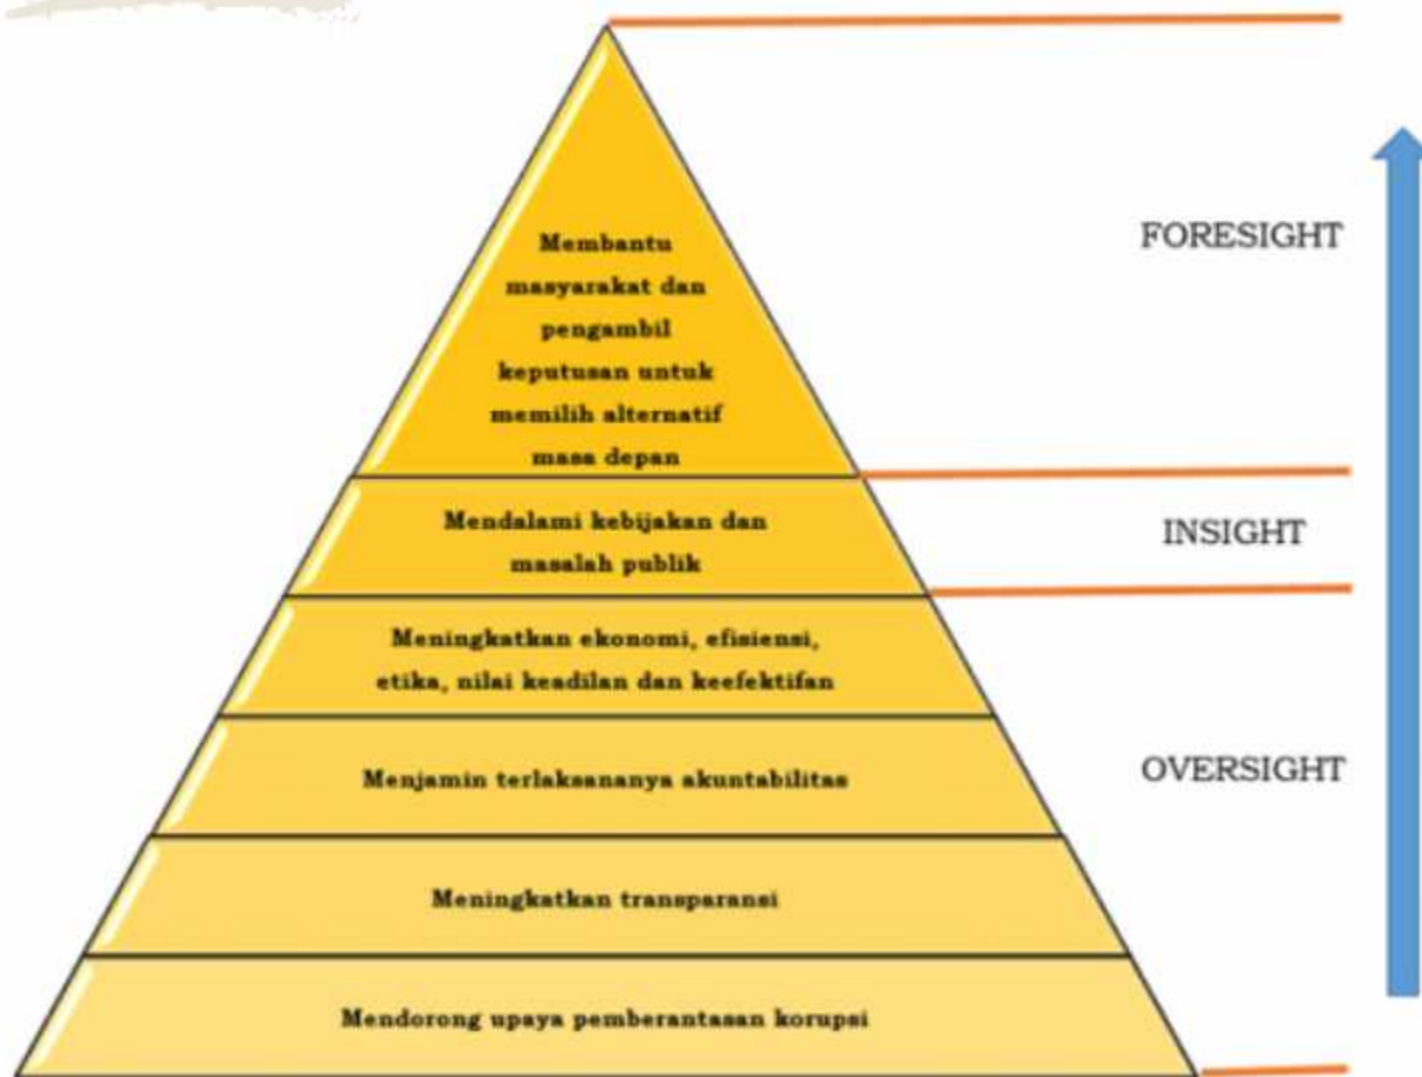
Membantu masyarakat dan pengambil keputusan untuk memilih alternatif masa depan

FORESIGHT

Mendalami kebijakan dan masalah publik

INSIGHT

Meningkatkan ekonomi, efisiensi, etika, nilai keadilan dan keefektifan

Menjamin terlaksananya akuntabilitas

OVERSIGHT

Meningkatkan transparansi

Mendorong upaya pemberantasan korupsi